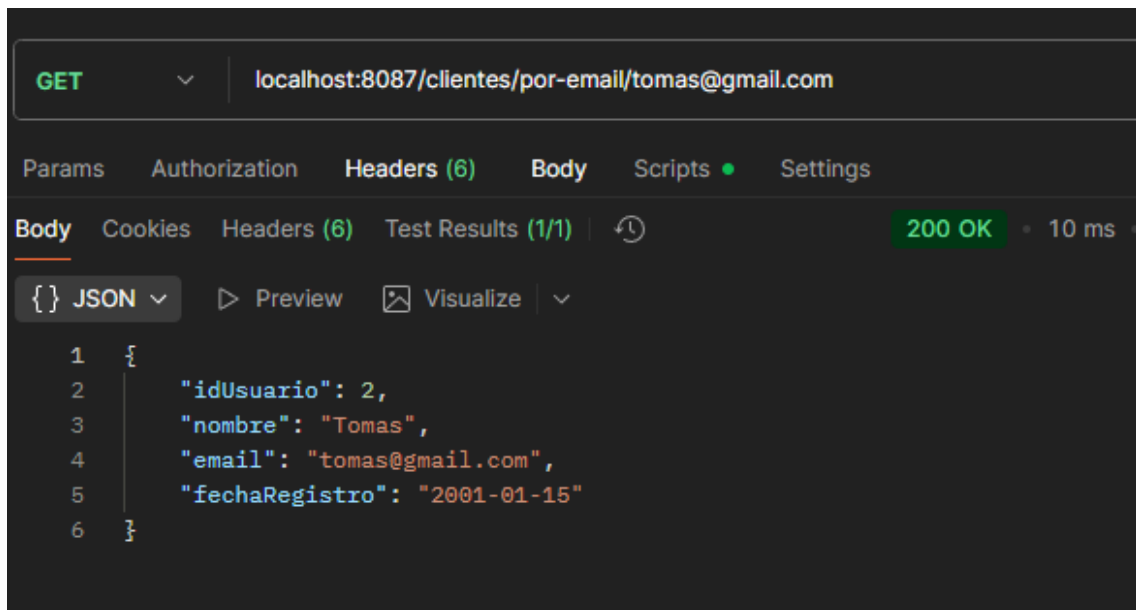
GET localhost:8087/clientes/por-email/tomas@gmail.com

Params Authorization Headers (6) Body Scripts ● Settings

Body Cookies Headers (6) Test Results (1/1) 200 OK • 10 ms

{} JSON ▷ Preview Visualize

1 {
2 "idUsuario": 2,
3 "nombre": "Tomas",
4 "email": "tomas@gmail.com",
5 "fechaRegistro": "2001-01-15"
6 }